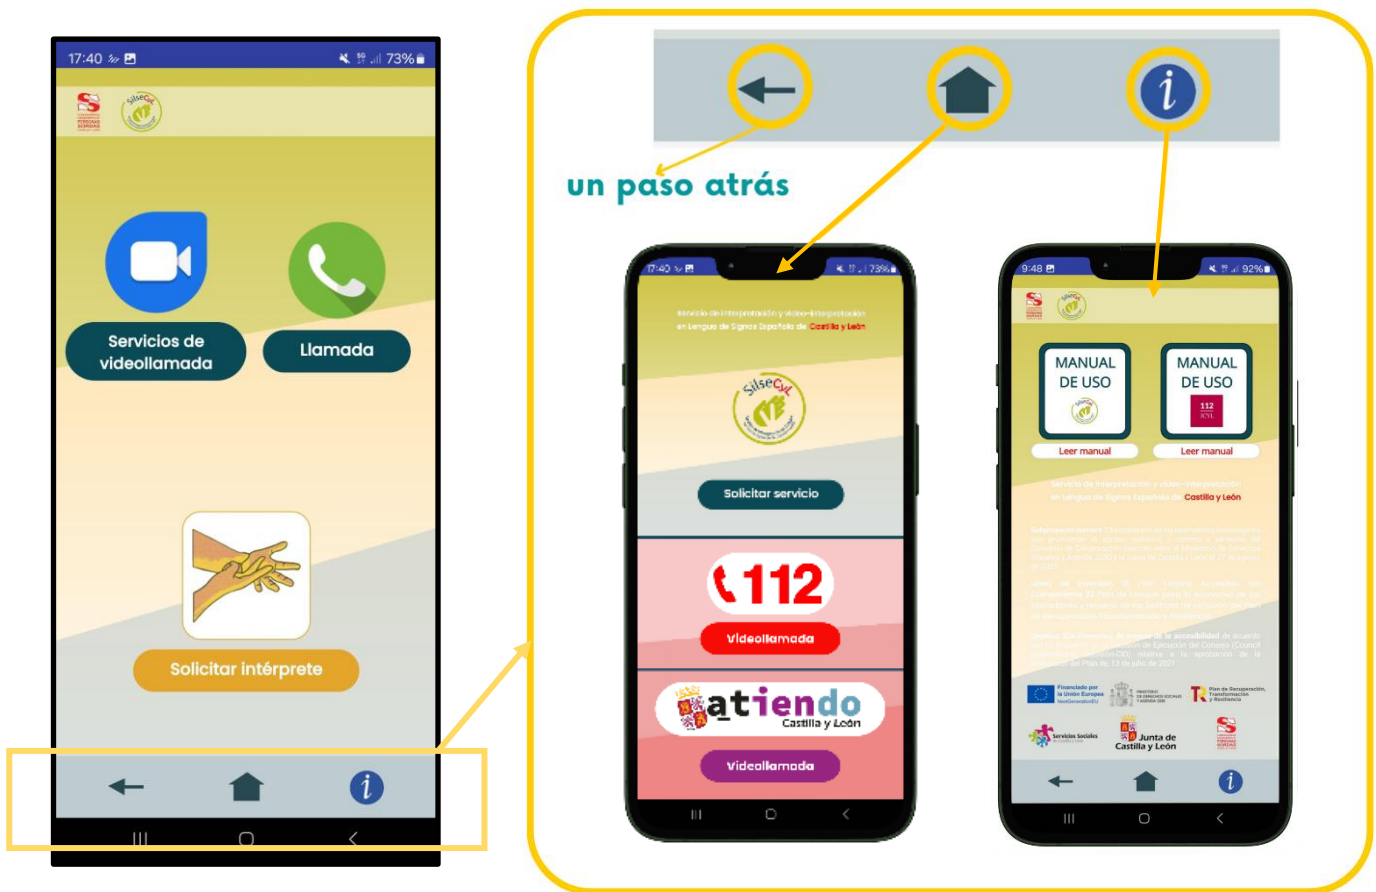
17:40 73%

SilseCyL

Servicios de videollamada

Llamada

Solicitar intérprete

un paso atrás

17:40 73%

Servicio de Interpretación y video-interpretación en Lengua de Signos Española de Castilla y León

SilseCyL

Solicitar servicio

112

Videollamada

atiendo Castilla y León

Videollamada

9:48 92%

MANUAL DE USO

MANUAL DE USO

112 CYL

Leer manual

Leer manual

Servicio de Interpretación y video-interpretación en Lengua de Signos Española de Castilla y León

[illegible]

Financiado por la Unión Europea NextGenerationEU

Plan de Recuperación, Transformación y Resiliencia

Servicios Sociales

Junta de Castilla y León